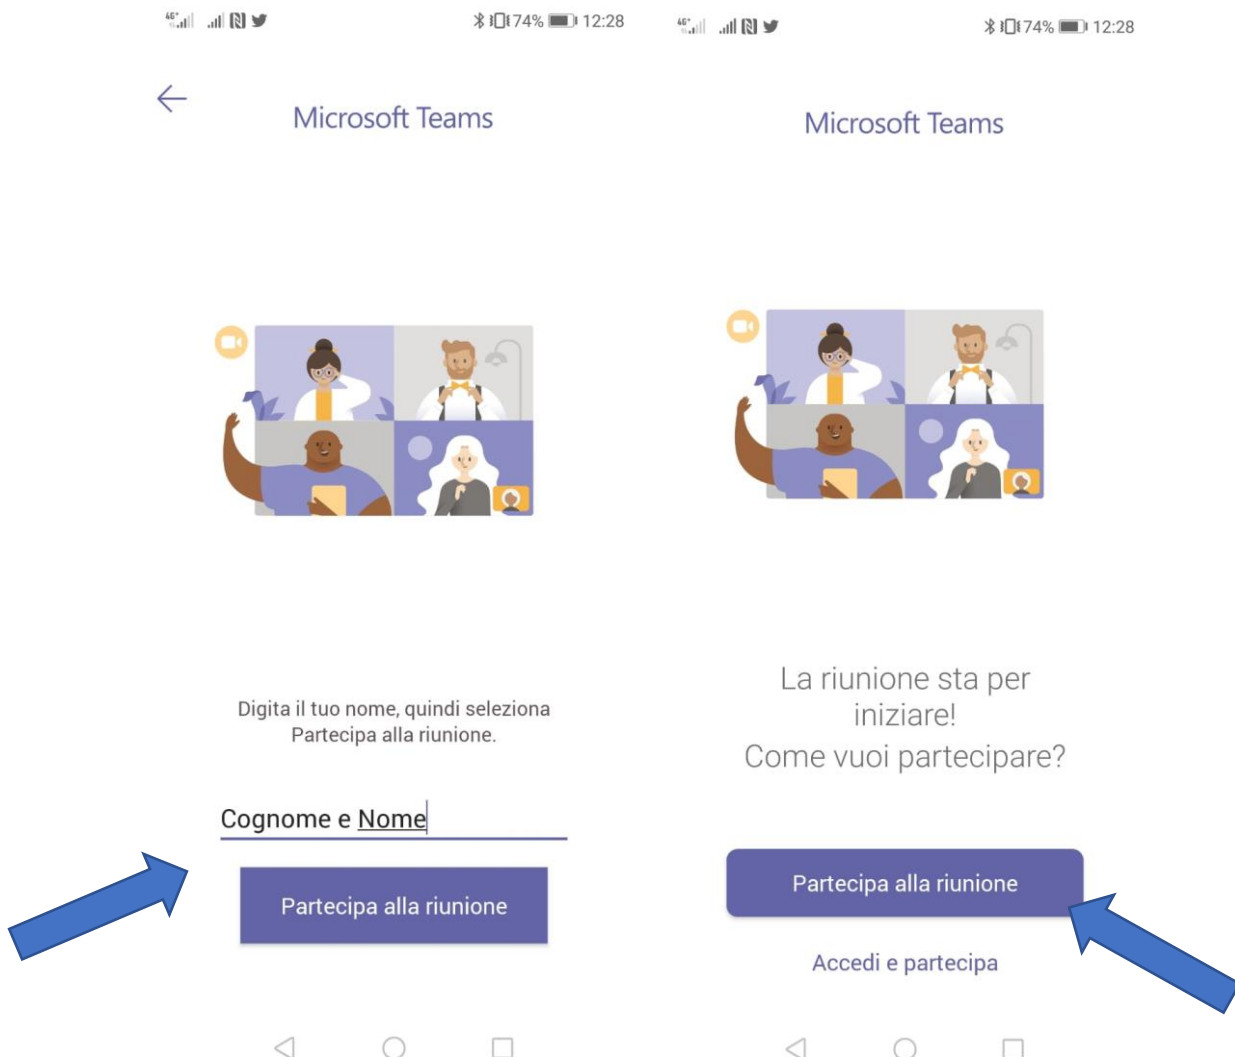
74% 12:28

Microsoft Teams

Digita il tuo nome, quindi seleziona Partecipa alla riunione.

Cognome e Nome

Partecipa alla riunione

74% 12:28

Microsoft Teams

La riunione sta per iniziare!
Come vuoi partecipare?

Partecipa alla riunione

Accedi e partecipa